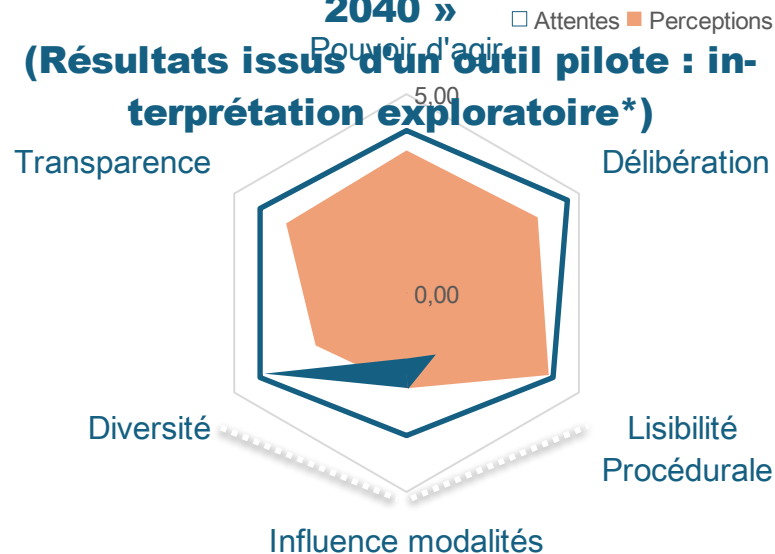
2040 »
(Résultats issus d'un outil pilote : interprétation exploratoire*)

□ Attentes ■ Perceptions

Pouvoir d'agir
5,00
0,00
Transparence
Délibération
Diversité
Lisibilité Procédurale
Influence modalités